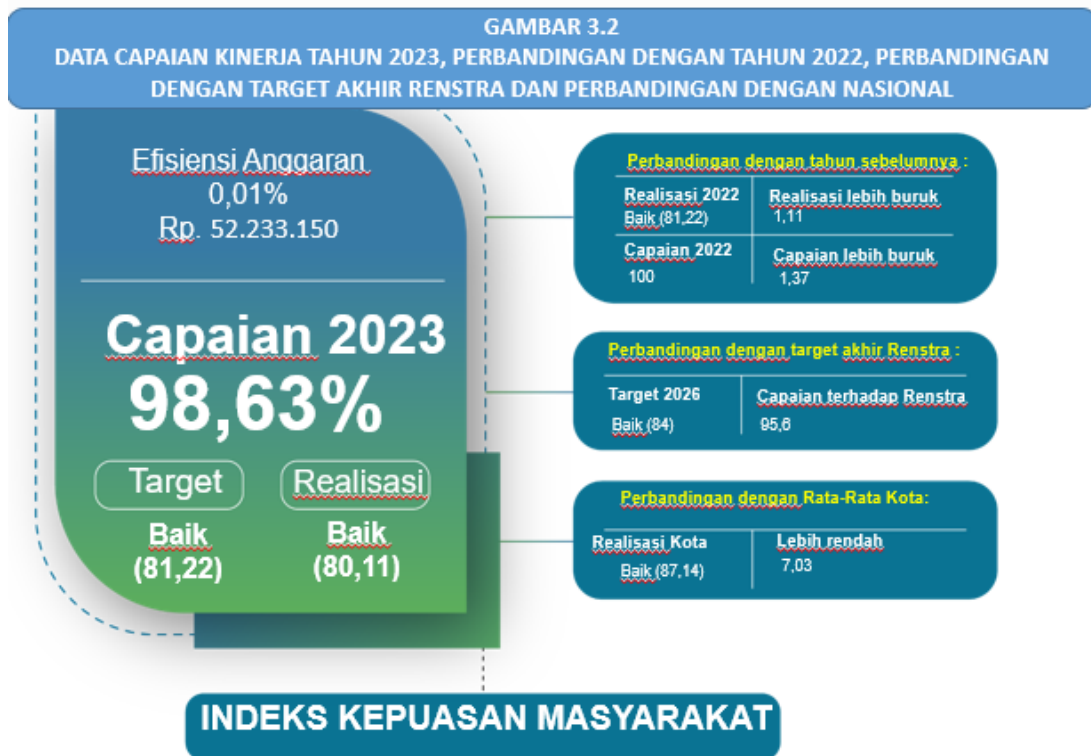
GAMBAR 3.2
DATA CAPAIAN KINERJA TAHUN 2023, PERBANDINGAN DENGAN TAHUN 2022, PERBANDINGAN DENGAN TARGET AKHIR RENSTRA DAN PERBANDINGAN DENGAN NASIONAL

Efisiensi Anggaran
0,01%
Rp. 52.233.150

Capaian 2023
98,63%

Target
Baik
(81,22)

Realisasi
Baik
(80,11)

Perbandingan dengan tahun sebelumnya :

| Realisasi 2022 Baik (81,22) | Realisasi lebih buruk 1,11 |
|---|---|
| Capaian 2022 100 | Capaian lebih buruk 1,37 |

Perbandingan dengan target akhir Renstra :

| Target 2026 Baik (84) | Capaian terhadap Renstra 95,6 |
|---|---|

Perbandingan dengan Rata-Rata Kota:

| Realisasi Kota Baik (87,14) | Lebih rendah 7,03 |
|---|---|

INDEKS KEPUASAN MASYARAKAT